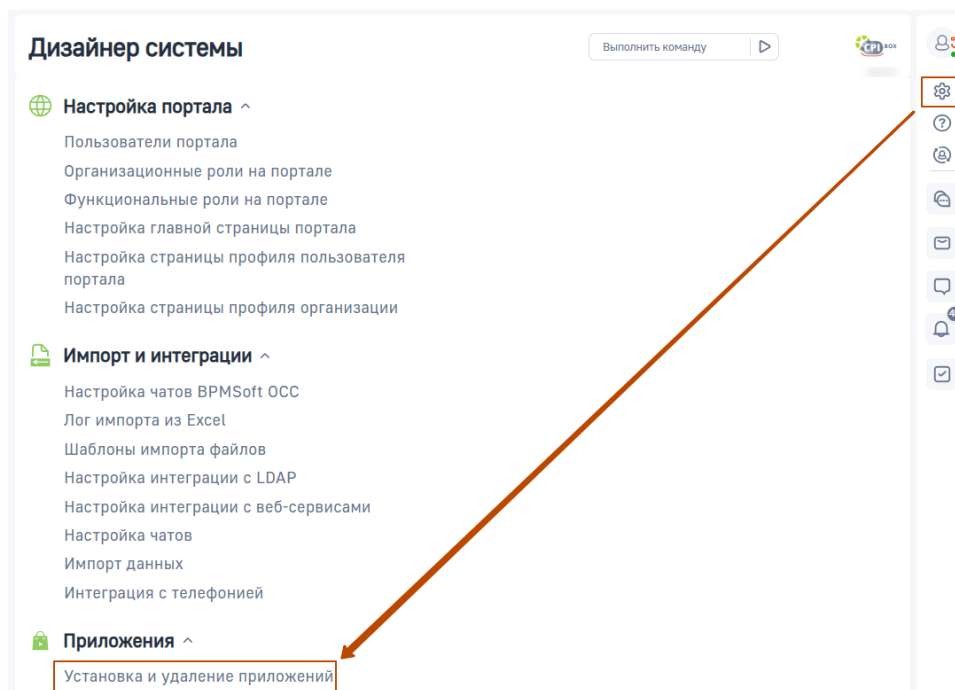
Дизайнер системы

Выполнить команду

CPI box

Настройка портала

Пользователи портала
Организационные роли на портале
Функциональные роли на портале
Настройка главной страницы портала
Настройка страницы профиля пользователя портала
Настройка страницы профиля организации

Импорт и интеграции

Настройка чатов BPMSoft OCC
Лог импорта из Excel
Шаблоны импорта файлов
Настройка интеграции с LDAP
Настройка интеграции с веб-сервисами
Настройка чатов
Импорт данных
Интеграция с телефонией

Приложения

Установка и удаление приложений